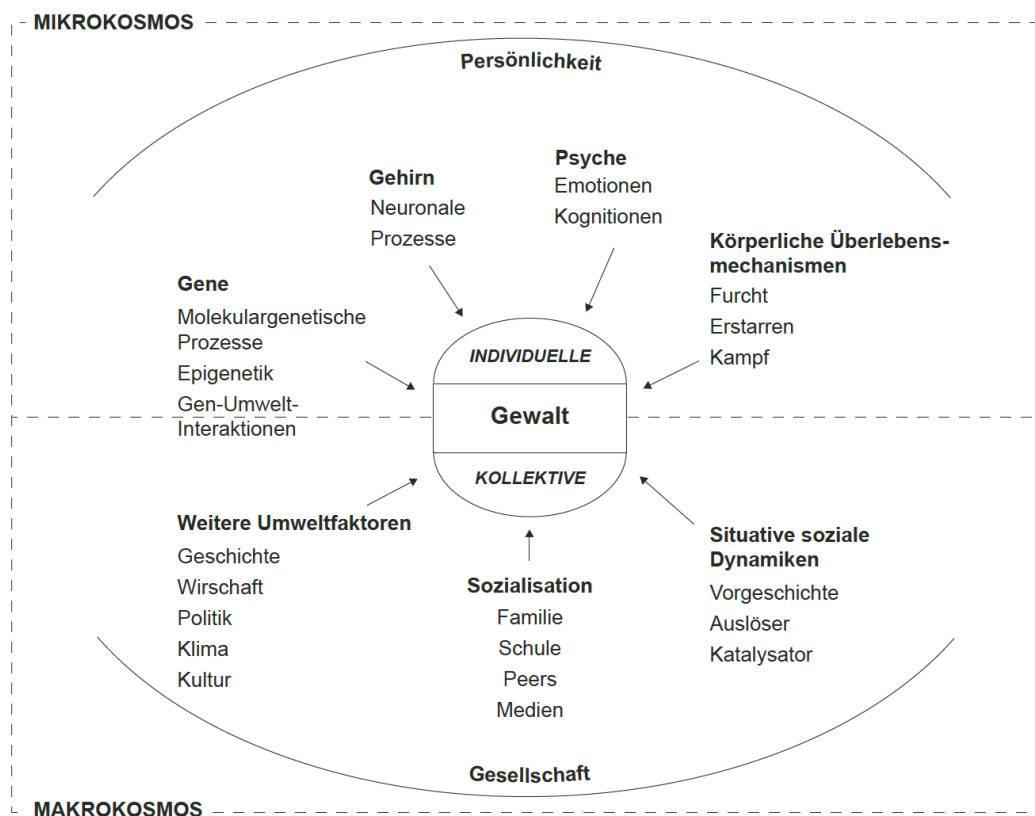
MIKROKOSMOS

Persönlichkeit

Gehirn
Neuronale
Prozesse

Psyche
Emotionen
Kognitionen

Körperliche Überlebensmechanismen
Furcht
Erstarren
Kampf

Gene
Molekulargenetische
Prozesse
Epigenetik
Gen-Umwelt-Interaktionen

INDIVIDUELLE
Gewalt
KOLLEKTIVE

Weitere Umweltfaktoren
Geschichte
Wirschaft
Politik
Klima
Kultur

Sozialisation
Familie
Schule
Peers
Medien

Situative soziale
Dynamiken
Vorgeschichte
Auslöser
Katalysator

Gesellschaft

MAKROKOSMOS